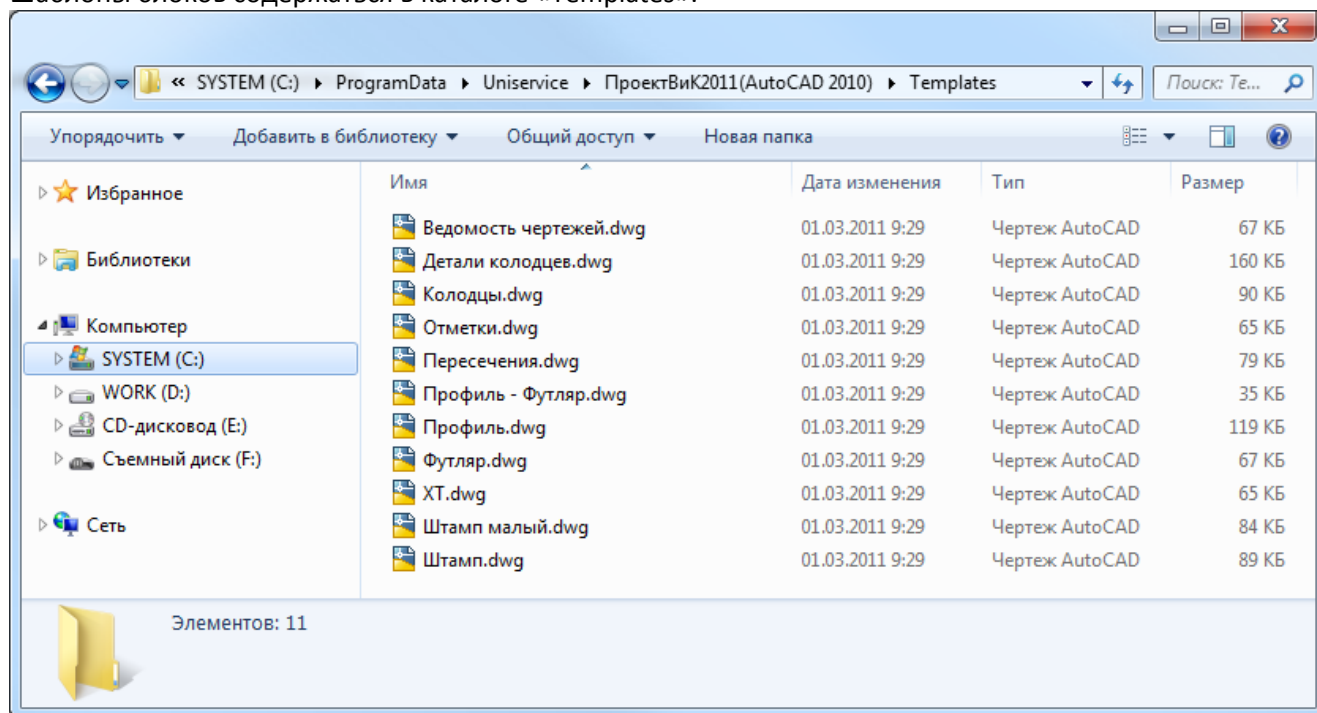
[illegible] «Templates».

« SYSTEM (C:) ▸ ProgramData ▸ Uniservice ▸ ПроектВиК2011(AutoCAD 2010) ▸ Templates

Поиск: Te...

Упорядочить ▾ Добавить в библиотеку ▾ Общий доступ ▾ Новая папка

Избранное

Библиотеки

Компьютер

SYSTEM (C:)

WORK (D:)

CD-дисковод (E:)

Съемный диск (F:)

Сеть

| Имя | Дата изменения | Тип | Размер |
|---|---|---|---|
| Ведомость чертежей.dwg | 01.03.2011 9:29 | Чертеж AutoCAD | 67 КБ |
| Детали колодцев.dwg | 01.03.2011 9:29 | Чертеж AutoCAD | 160 КБ |
| Колодцы.dwg | 01.03.2011 9:29 | Чертеж AutoCAD | 90 КБ |
| Отметки.dwg | 01.03.2011 9:29 | Чертеж AutoCAD | 65 КБ |
| Пересечения.dwg | 01.03.2011 9:29 | Чертеж AutoCAD | 79 КБ |
| Профиль - Футляр.dwg | 01.03.2011 9:29 | Чертеж AutoCAD | 35 КБ |
| Профиль.dwg | 01.03.2011 9:29 | Чертеж AutoCAD | 119 КБ |
| Футляр.dwg | 01.03.2011 9:29 | Чертеж AutoCAD | 67 КБ |
| XT.dwg | 01.03.2011 9:29 | Чертеж AutoCAD | 65 КБ |
| Штамп малый.dwg | 01.03.2011 9:29 | Чертеж AutoCAD | 84 КБ |
| Штамп.dwg | 01.03.2011 9:29 | Чертеж AutoCAD | 89 КБ |

Элементов: 11